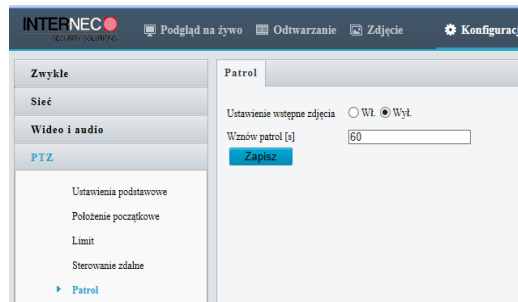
INTERNEC
SECURITY SOLUTIONS

Podgląd na żywo
Odtwarzanie
Zdjęcie
Konfigurac

Zwykle
Sieć
Wideo i audio
PTZ
Ustawienia podstawowe
Położenie początkowe
Limit
Sterowanie zdalne
Patrol

Patrol

Ustawienie wstępne zdjęcia
Wł.
Wył.
Wznów patrol [s]
60
Zapisz